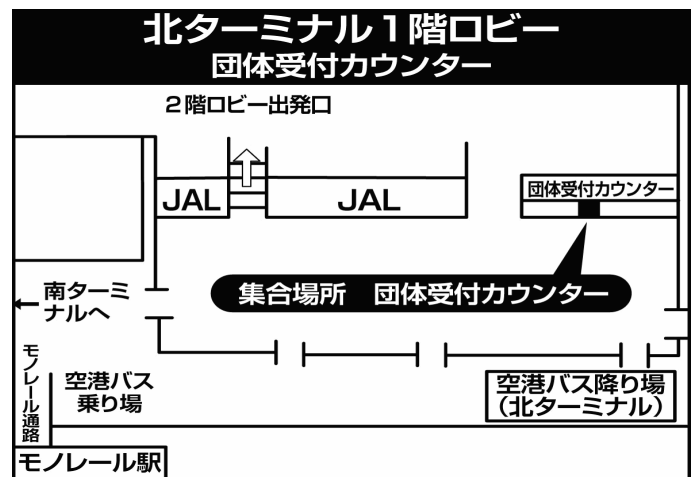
北ターミナル１階ロビー
団体受付カウンター

２階ロビー出発口

JAL

JAL

団体受付カウンター

南ターミナルへ

集合場所　団体受付カウンター

モノレール通路

空港バス乗り場

空港バス降り場（北ターミナル）

モノレール駅